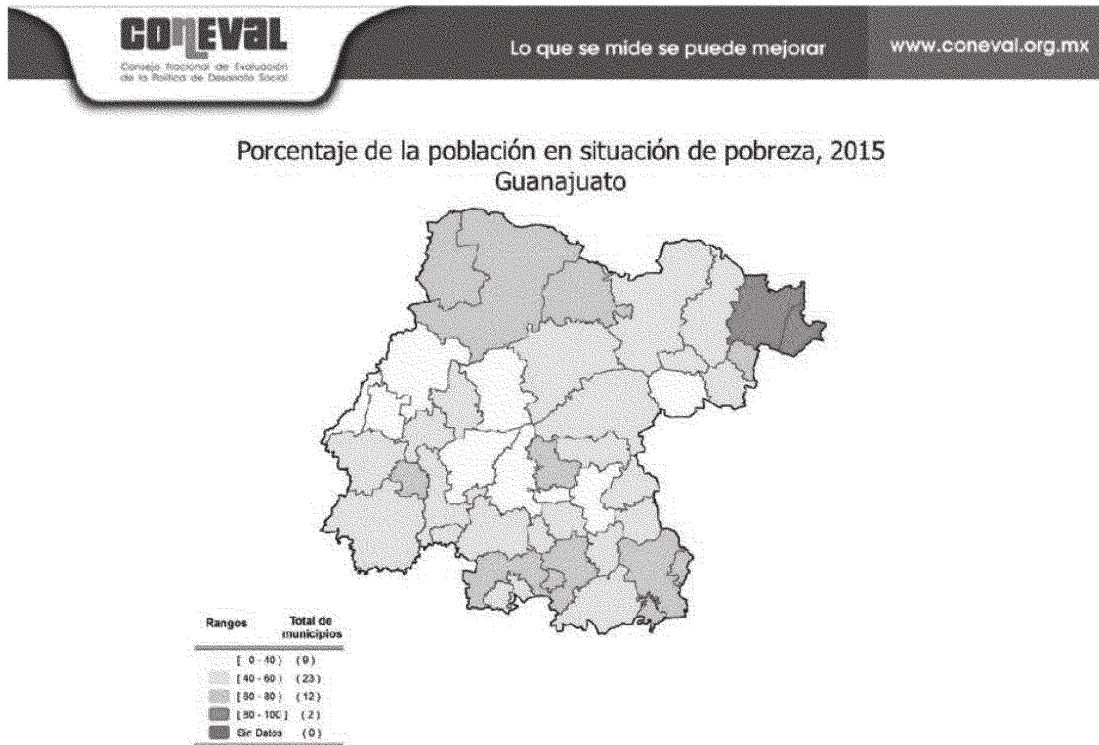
CONEVAL
Consejo Nacional de Evaluación de la Política de Desarrollo Social

Lo que se mide se puede mejorar

www.coneval.org.mx

Porcentaje de la población en situación de pobreza, 2015
Guanajuato

| Rangos | Total de municipios |
|---|---|
| [ 0 - 40 ) | (9) |
| [ 40 - 60 ) | (23) |
| [ 60 - 80 ) | (12) |
| [ 80 - 100 ] | (2) |
| Sin Datos | (0) |